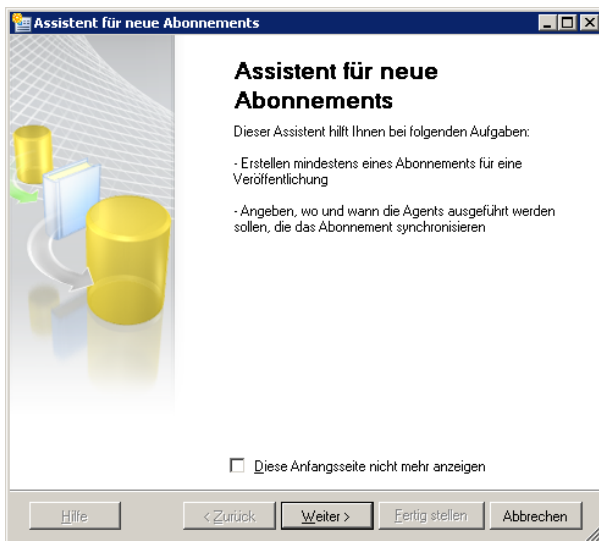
Assistent für neue Abonnements

Assistent für neue Abonnements

Dieser Assistent hilft Ihnen bei folgenden Aufgaben:

- Erstellen mindestens eines Abonnements für eine Veröffentlichung

- Angeben, wo und wann die Agents ausgeführt werden sollen, die das Abonnement synchronisieren

Diese Anfangsseite nicht mehr anzeigen

Hilfe
< Zurück
Weiter >
Fertig stellen
Abbrechen